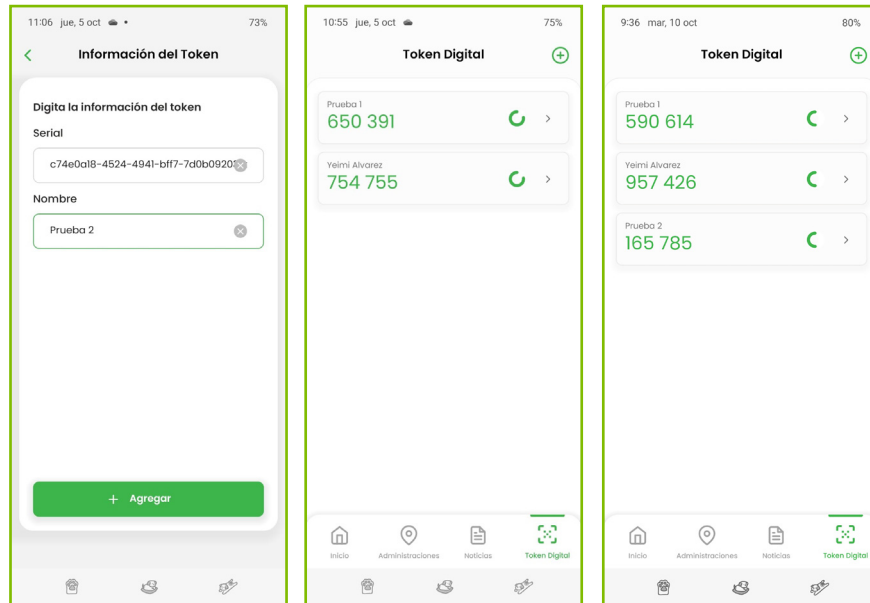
11:06 jue, 5 oct 73%

Información del Token

Digita la información del token

Serial

c74e0a18-4524-4941-bff7-7d0b09201

Nombre

Prueba 2

+ Agregar

10:55 jue, 5 oct 75%

Token Digital

Prueba 1
650 391

Yeimi Alvarez
754 755

Inicio Administraciones Noticias Token Digital

9:36 mar, 10 oct 80%

Token Digital

Prueba 1
590 614

Yeimi Alvarez
957 426

Prueba 2
165 785

Inicio Administraciones Noticias Token Digital